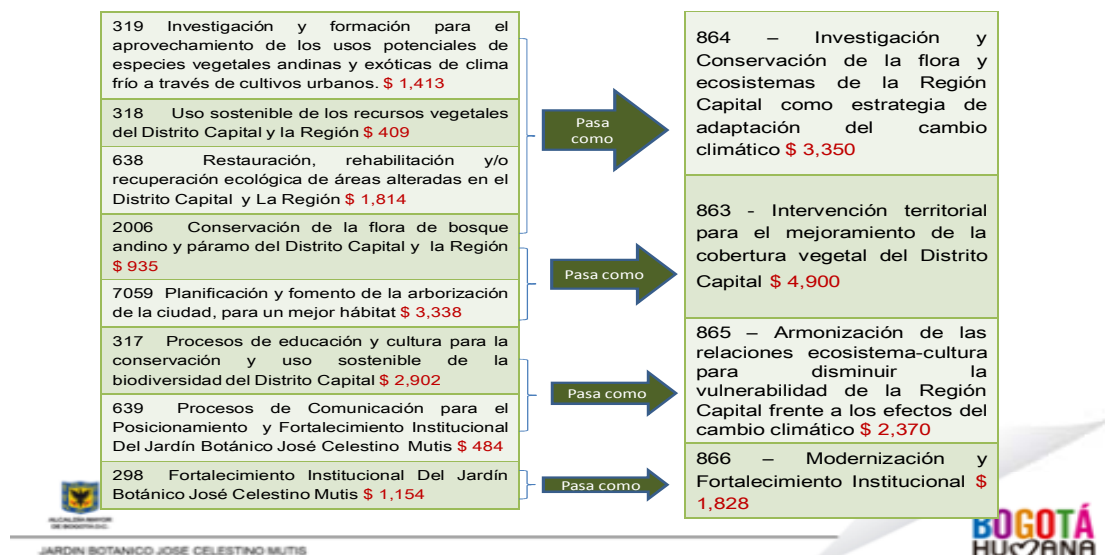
319 Investigación y formación para el aprovechamiento de los usos potenciales de especies vegetales andinas y exóticas de clima frío a través de cultivos urbanos. $ 1,413

318 Uso sostenible de los recursos vegetales del Distrito Capital y la Región $ 409

638 Restauración, rehabilitación y/o recuperación ecológica de áreas alteradas en el Distrito Capital y La Región $ 1,814

Pasa como

864 – Investigación y Conservación de la flora y ecosistemas de la Región Capital como estrategia de adaptación del cambio climático $ 3,350

2006 Conservación de la flora de bosque andino y páramo del Distrito Capital y la Región $ 935

7059 Planificación y fomento de la arborización de la ciudad, para un mejor hábitat $ 3,338

Pasa como

863 - Intervención territorial para el mejoramiento de la cobertura vegetal del Distrito Capital $ 4,900

317 Procesos de educación y cultura para la conservación y uso sostenible de la biodiversidad del Distrito Capital $ 2,902

639 Procesos de Comunicación para el Posicionamiento y Fortalecimiento Institucional Del Jardín Botánico José Celestino Mutis $ 484

Pasa como

865 – Armonización de las relaciones ecosistema-cultura para disminuir la vulnerabilidad de la Región Capital frente a los efectos del cambio climático $ 2,370

298 Fortalecimiento Institucional Del Jardín Botánico José Celestino Mutis $ 1,154

Pasa como

866 – Modernización y Fortalecimiento Institucional $ 1,828

ALCALDÍA MAYOR DE BOGOTÁ D.C.

JARDIN BOTANICO JOSE CELESTINO MUTIS

BOGOTÁ HUMANA